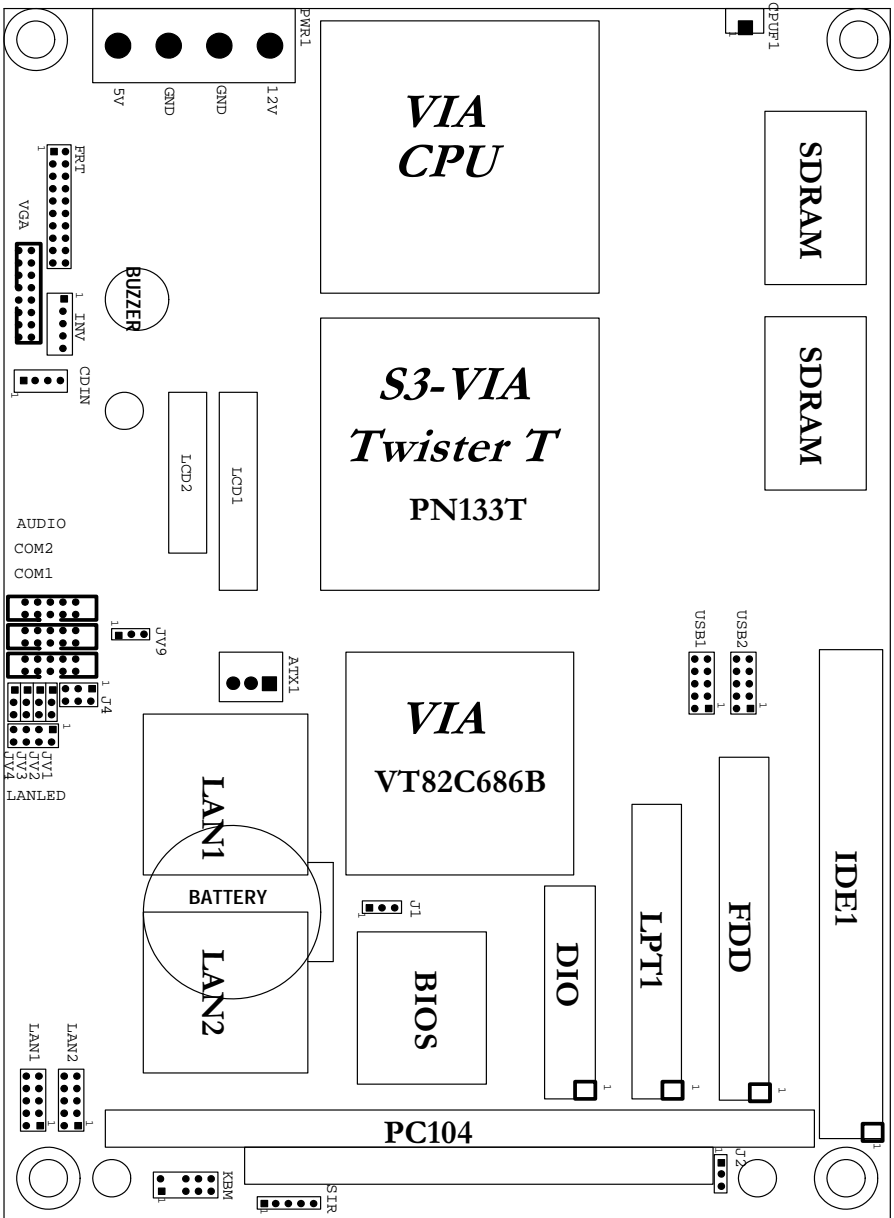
PWR1
5V
GND
GND
12V
CPUF1
1
VIA
CPU
SDRAM
FRT
1
VGA
BUZZER
1
INV
SDRAM
CDIN
1
S3-VIA
Twister T
PN133T
LCD2
LCD1
AUDIO
COM2
COM1
1
JV9
ATX1
USB1
USB2
1
1
1
J4
JV1
JV2
JV3
JV4
LANLED
VIA
VT82C686B
LAN1
BATTERY
IDE1
J1
LPT1
FDD
DIO
LAN2
BIOS
LAN1
LAN2
1
1
1
1
1
PC104
KBM
1
SIR
1
J2
1